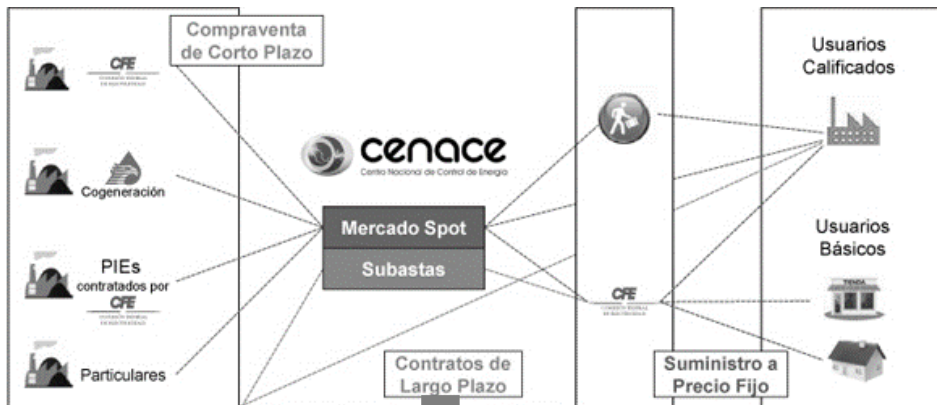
Compraventa de Corto Plazo

CFE
COMISIÓN FEDERAL DE ELECTRICIDAD

Cogeneración

PIEs
contratados por
CFE
COMISIÓN FEDERAL DE ELECTRICIDAD

Particulares

cenace
Centro Nacional de Control de Energía

Mercado Spot

Subastas

Contratos de Largo Plazo

CFE
COMISIÓN FEDERAL DE ELECTRICIDAD

Suministro a Precio Fijo

Usuarios Calificados

Usuarios Básicos

TIENDA